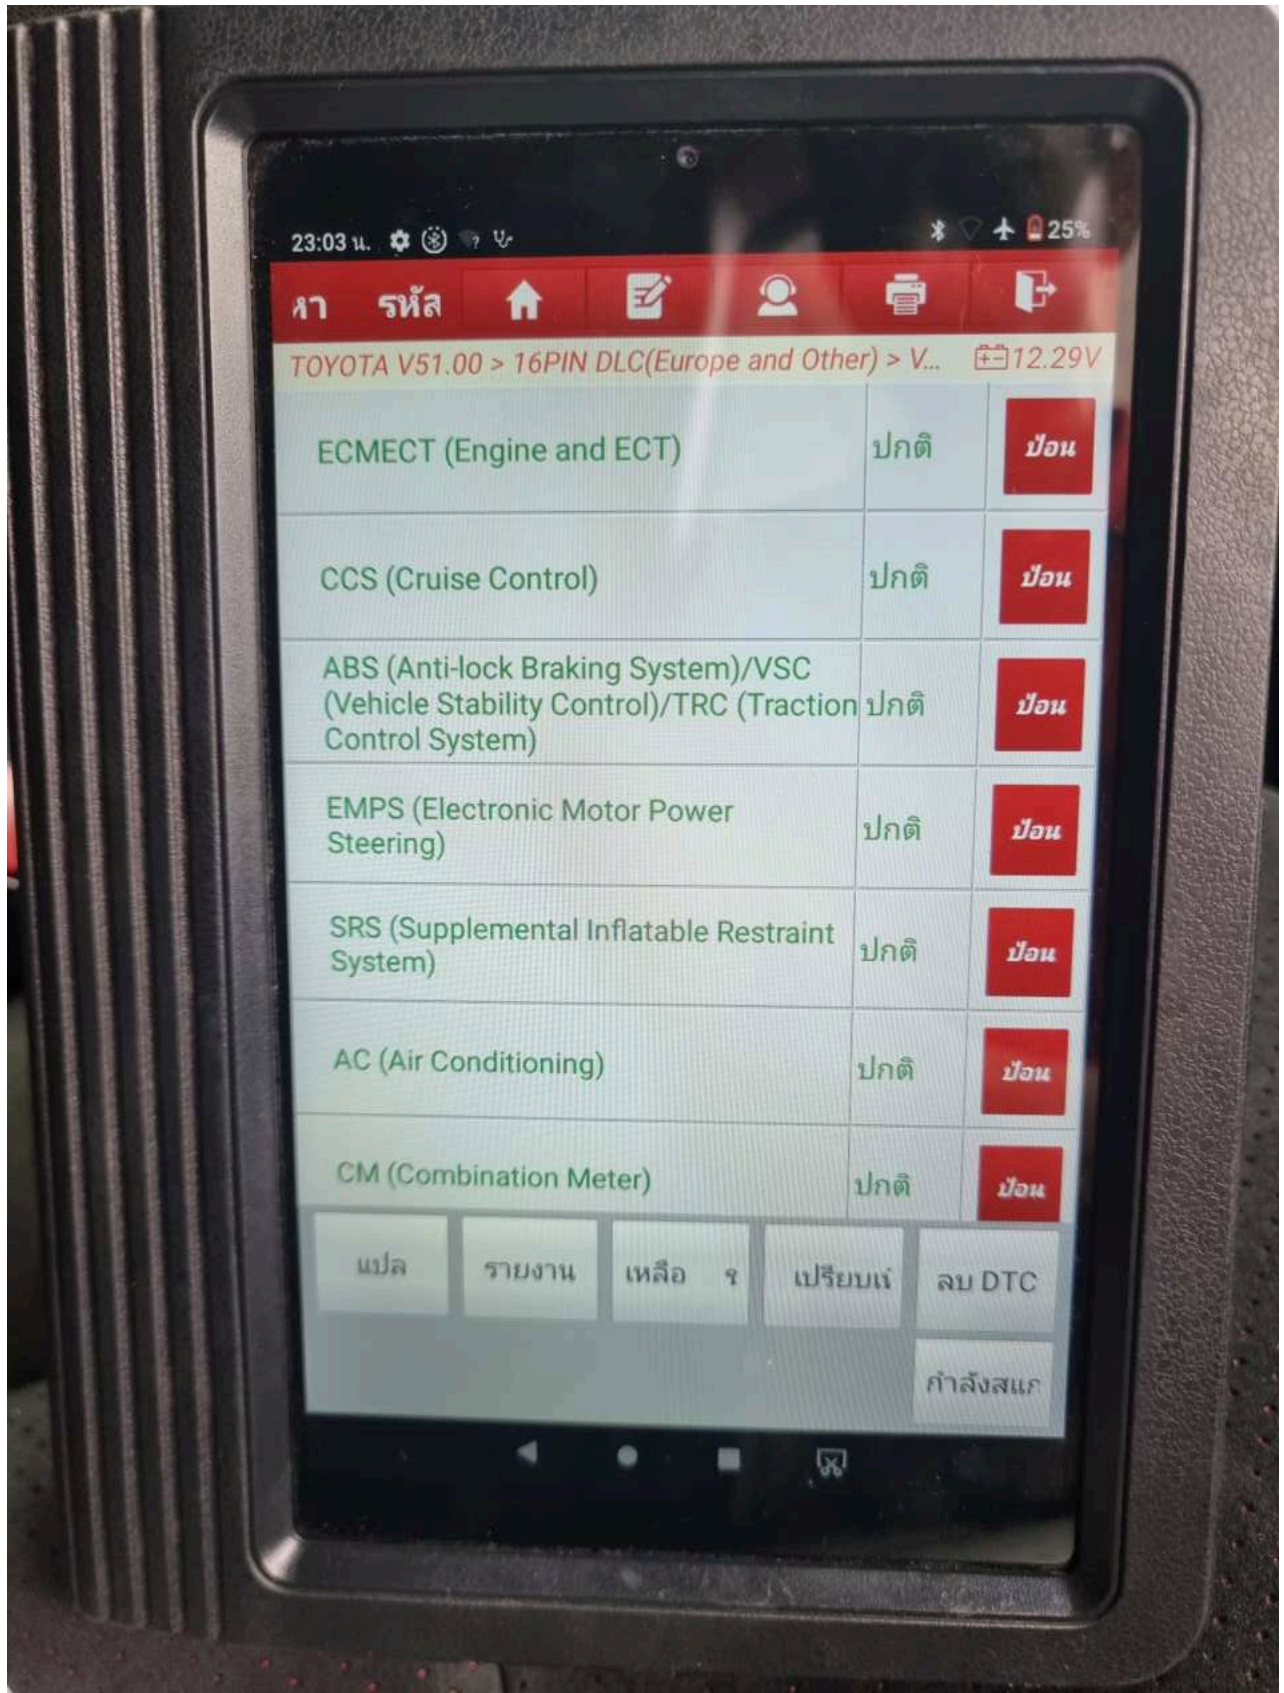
23:03 น.

25%

คา รหัส

TOYOTA V51.00 > 16PIN DLC(Europe and Other) > V...

12.29V

| | | |
|---|---|---|
| ECMECT (Engine and ECT) | ปกติ | ป้อน |
| CCS (Cruise Control) | ปกติ | ป้อน |
| ABS (Anti-lock Braking System)/VSC (Vehicle Stability Control)/TRC (Traction Control System) | ปกติ | ป้อน |
| EMPS (Electronic Motor Power Steering) | ปกติ | ป้อน |
| SRS (Supplemental Inflatable Restraint System) | ปกติ | ป้อน |
| AC (Air Conditioning) | ปกติ | ป้อน |
| CM (Combination Meter) | ปกติ | ป้อน |

แปล

รายงาน

เหลือ ร

เปรียบเ

ลบ DTC

กำลังสแก